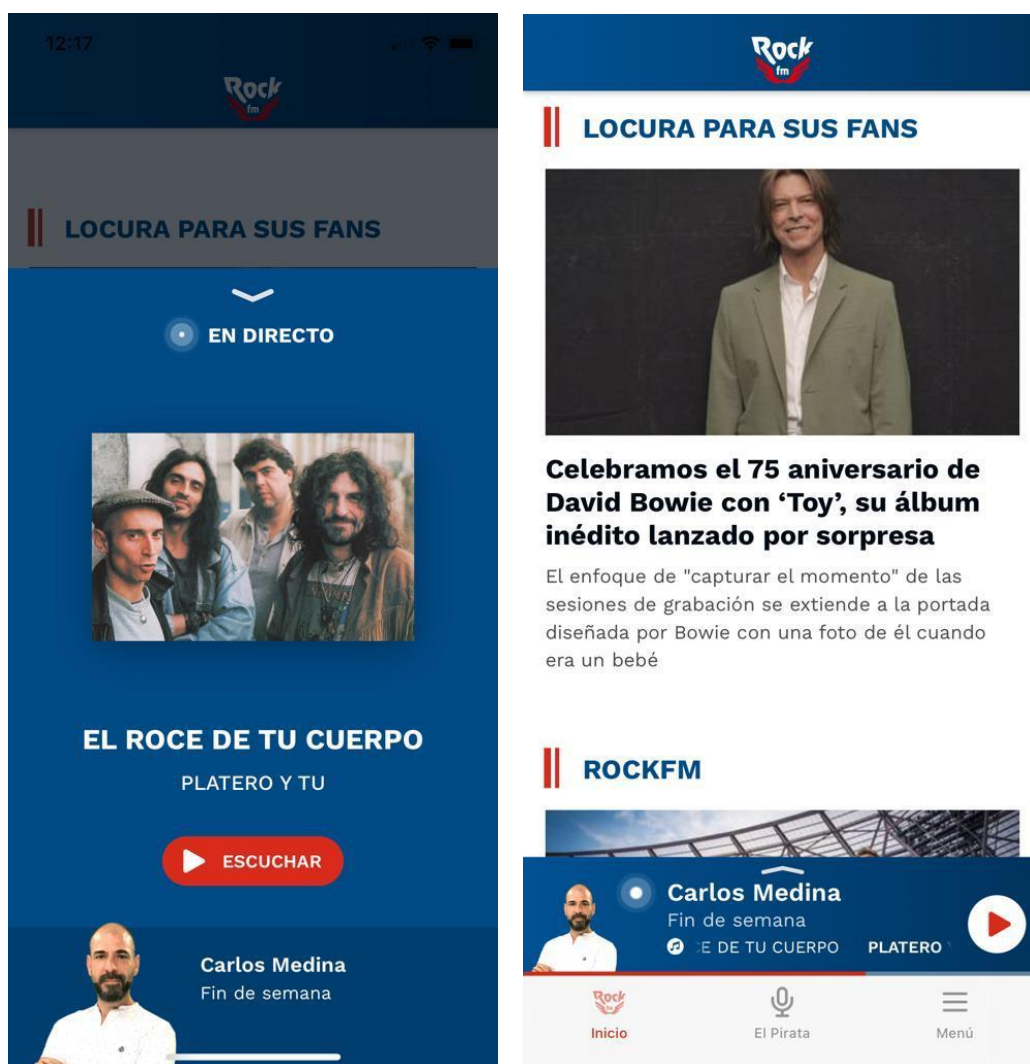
12:17

Rock fm

LOCURA PARA SUS FANS

EN DIRECTO

EL ROCE DE TU CUERPO

PLATERO Y TU

ESCUCHAR

Carlos Medina

Fin de semana

Rock fm

LOCURA PARA SUS FANS

Celebramos el 75 aniversario de David Bowie con 'Toy', su álbum inédito lanzado por sorpresa

El enfoque de "capturar el momento" de las sesiones de grabación se extiende a la portada diseñada por Bowie con una foto de él cuando era un bebé

ROCKFM

Carlos Medina

Fin de semana

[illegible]E DE TU CUERPO PLATERO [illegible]

Inicio

El Pirata

Menú